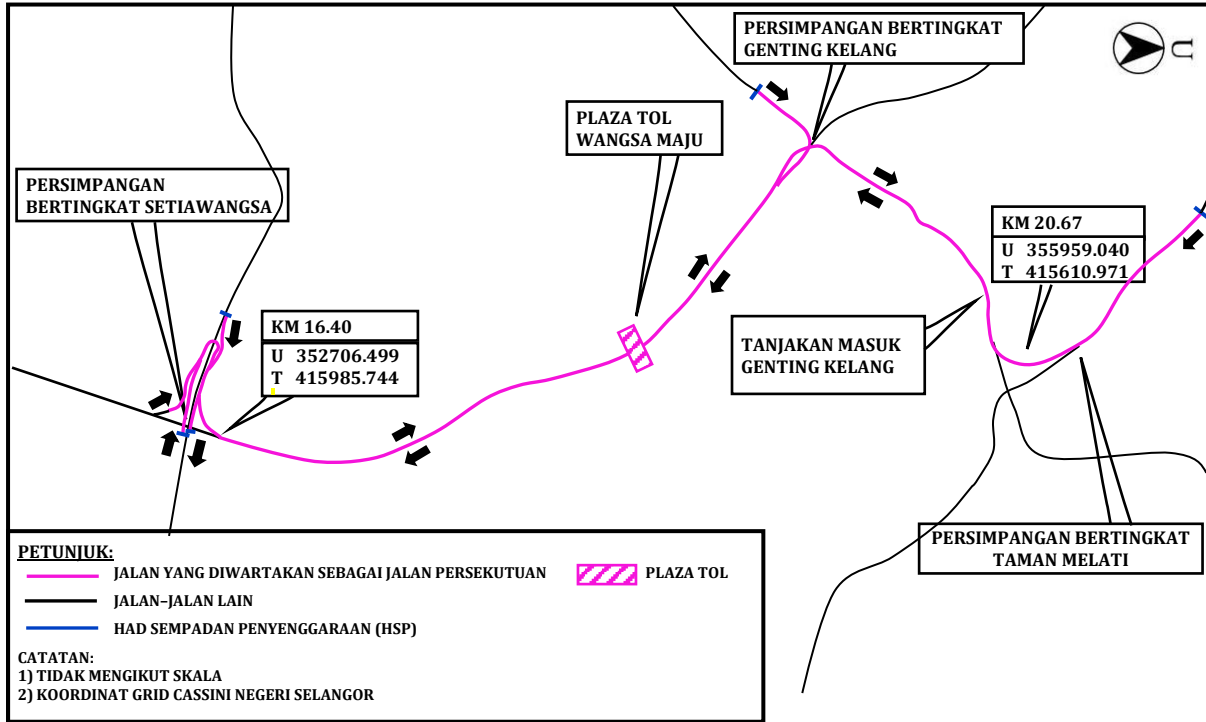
PERSIMPANGAN BERTINGKAT GENTING KELANG

U

PLAZA TOL WANGSA MAJU

PERSIMPANGAN BERTINGKAT SETIAWANGSA

KM 20.67
U 355959.040
T 415610.971

KM 16.40
U 352706.499
T 415985.744

TANJAKAN MASUK GENTING KELANG

PERSIMPANGAN BERTINGKAT TAMAN MELATI

PETUNJUK:
JALAN YANG DIWARTAKAN SEBAGAI JALAN PERSEKUTUAN
PLAZA TOL
JALAN–JALAN LAIN
HAD SEMPADAN PENYENGGARAAN (HSP)

CATATAN:
1) TIDAK MENGIKUT SKALA
2) KOORDINAT GRID CASSINI NEGERI SELANGOR